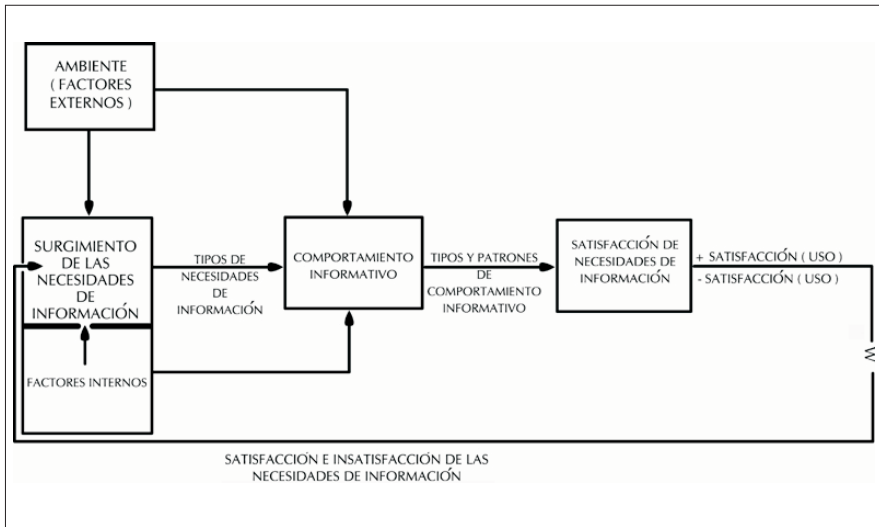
AMBIENTE ( FACTORES EXTERNOS )

SURGIMIENTO DE LAS NECESIDADES DE INFORMACIÓN

FACTORES INTERNOS

TIPOS DE NECESIDADES DE INFORMACIÓN

COMPORTAMIENTO INFORMATIVO

TIPOS Y PATRONES DE COMPORTAMIENTO INFORMATIVO

SATISFACCIÓN DE NECESIDADES DE INFORMACIÓN

+ SATISFACCIÓN ( USO )
- SATISFACCIÓN ( USO )

SATISFACCIÓN E INSATISFACCIÓN DE LAS NECESIDADES DE INFORMACIÓN